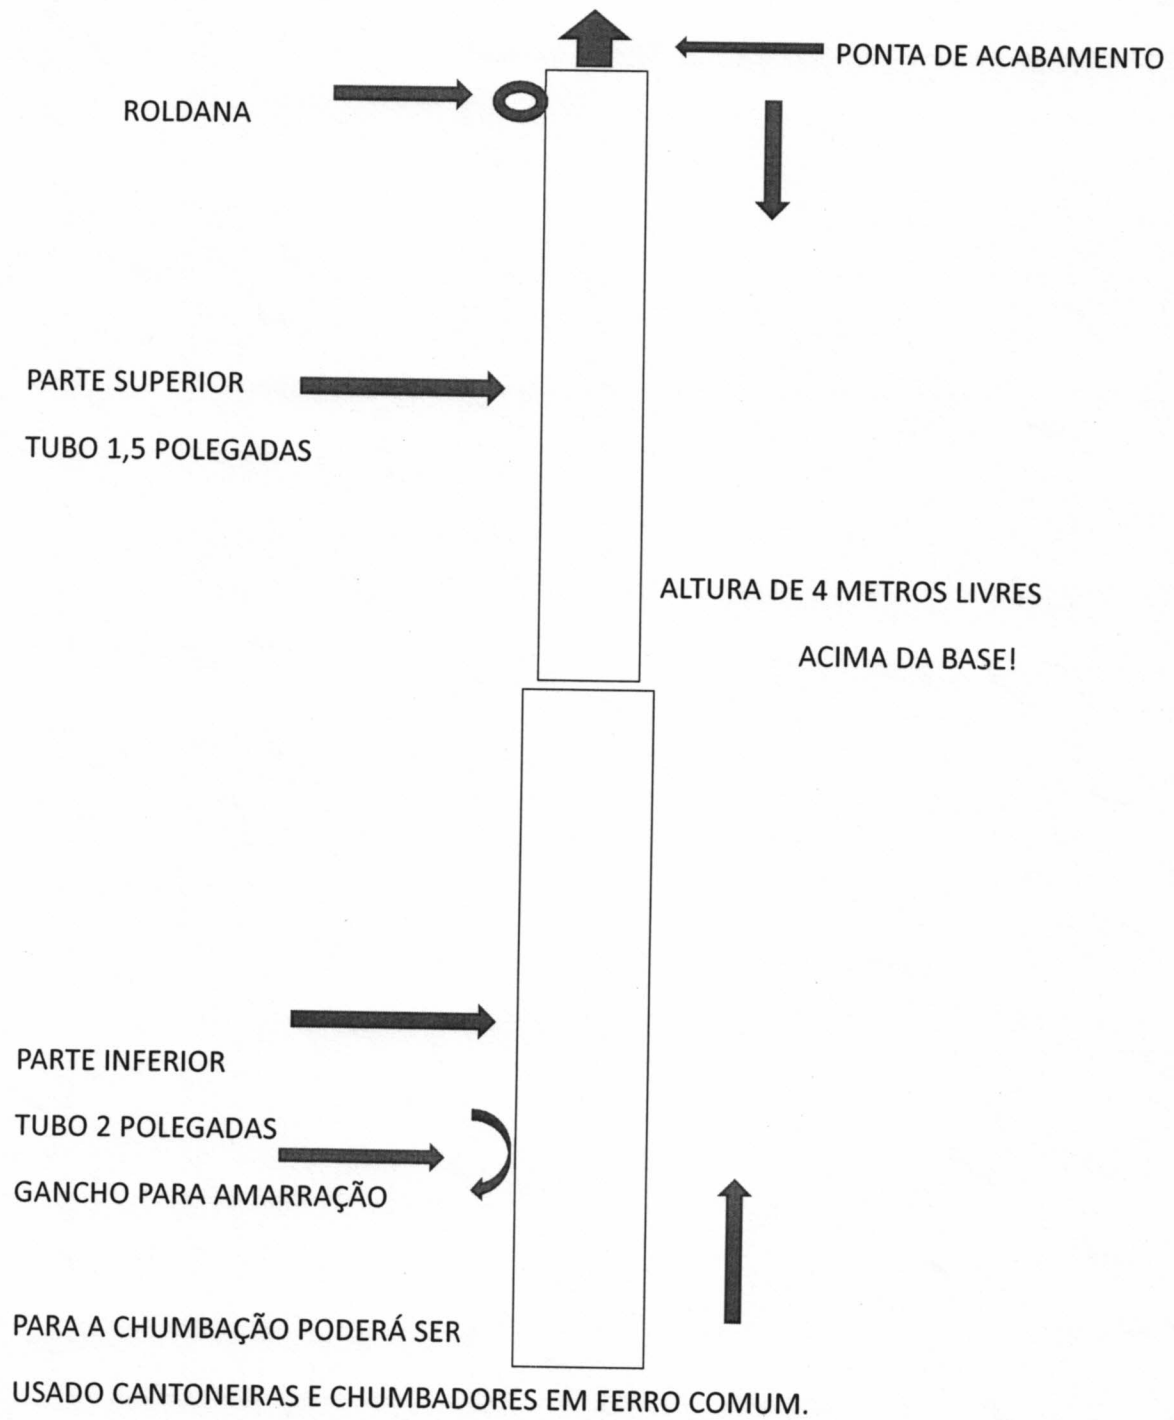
PONTA DE ACABAMENTO

ROLDANA

PARTE SUPERIOR

TUBO 1,5 POLEGADAS

ALTURA DE 4 METROS LIVRES

ACIMA DA BASE!

PARTE INFERIOR

TUBO 2 POLEGADAS

GANCHO PARA AMARRAÇÃO

PARA A CHUMBAÇÃO PODERÁ SER

USADO CANTONEIRAS E CHUMBADORES EM FERRO COMUM.